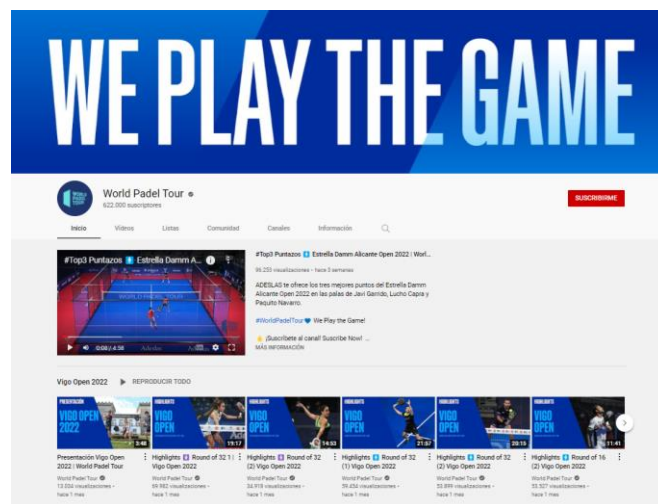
WE PLAY THE GAME

World Padel Tour
622,000 suscriptores

SUSCRIBIRME

Inicio Vídeos Listas Comunidad Canales Información

#Top3 Puntazos 🇪🇸 Estrella Damm A...

WORLD PADEL TOUR

0:00 / 4:58

#Top3 Puntazos 🇪🇸 Estrella Damm Alicante Open 2022 | Worl...

96.255 visualizaciones • hace 5 semanas

ADESLAS te ofrece los tres mejores puntos del Estrella Damm Alicante Open 2022 en las palas de Javi Garrido, Lucho Capra y Paquito Navarro.

#WorldPadelTour💙 We Play the Game!

⭐ ¡Suscríbete al canal! Suscribe Now! ...
MÁS INFORMACIÓN

Vigo Open 2022 ▶ REPRODUCIR TODO

PRESENTACIÓN VIGO OPEN 2022 3:48
Presentación Vigo Open 2022 | World Padel Tour
World Padel Tour
13.550 visualizaciones • hace 1 mes

HIGHLIGHTS VIGO OPEN 19:17
Highlights Round of 32 1 | Vigo Open 2022
World Padel Tour
69.582 visualizaciones • hace 1 mes

HIGHLIGHTS VIGO OPEN 14:53
Highlights Round of 32 (2) Vigo Open 2022
World Padel Tour
34.918 visualizaciones • hace 1 mes

HIGHLIGHTS VIGO OPEN 21:57
Highlights Round of 32 (1) Vigo Open 2022
World Padel Tour
59.450 visualizaciones • hace 1 mes

HIGHLIGHTS VIGO OPEN 20:15
Highlights Round of 32 (2) Vigo Open 2022
World Padel Tour
53.899 visualizaciones • hace 1 mes

HIGHLIGHTS VIGO OPEN 11:41
Highlights Round of 16 (2) Vigo Open 2022
World Padel Tour
55.527 visualizaciones • hace 1 mes